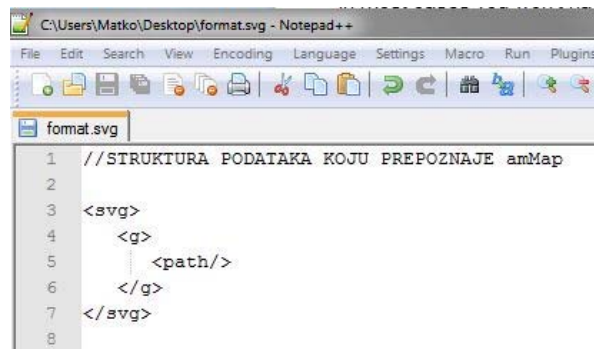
C:\Users\Matko\Desktop\format.svg - Notepad++

File Edit Search View Encoding Language Settings Macro Run Plugins

format.svg

1 //STRUKTURA PODATAKA KOJU PREPOZNAJE amMap
2
3 <svg>
4 <g>
5 <path/>
6 </g>
7 </svg>
8